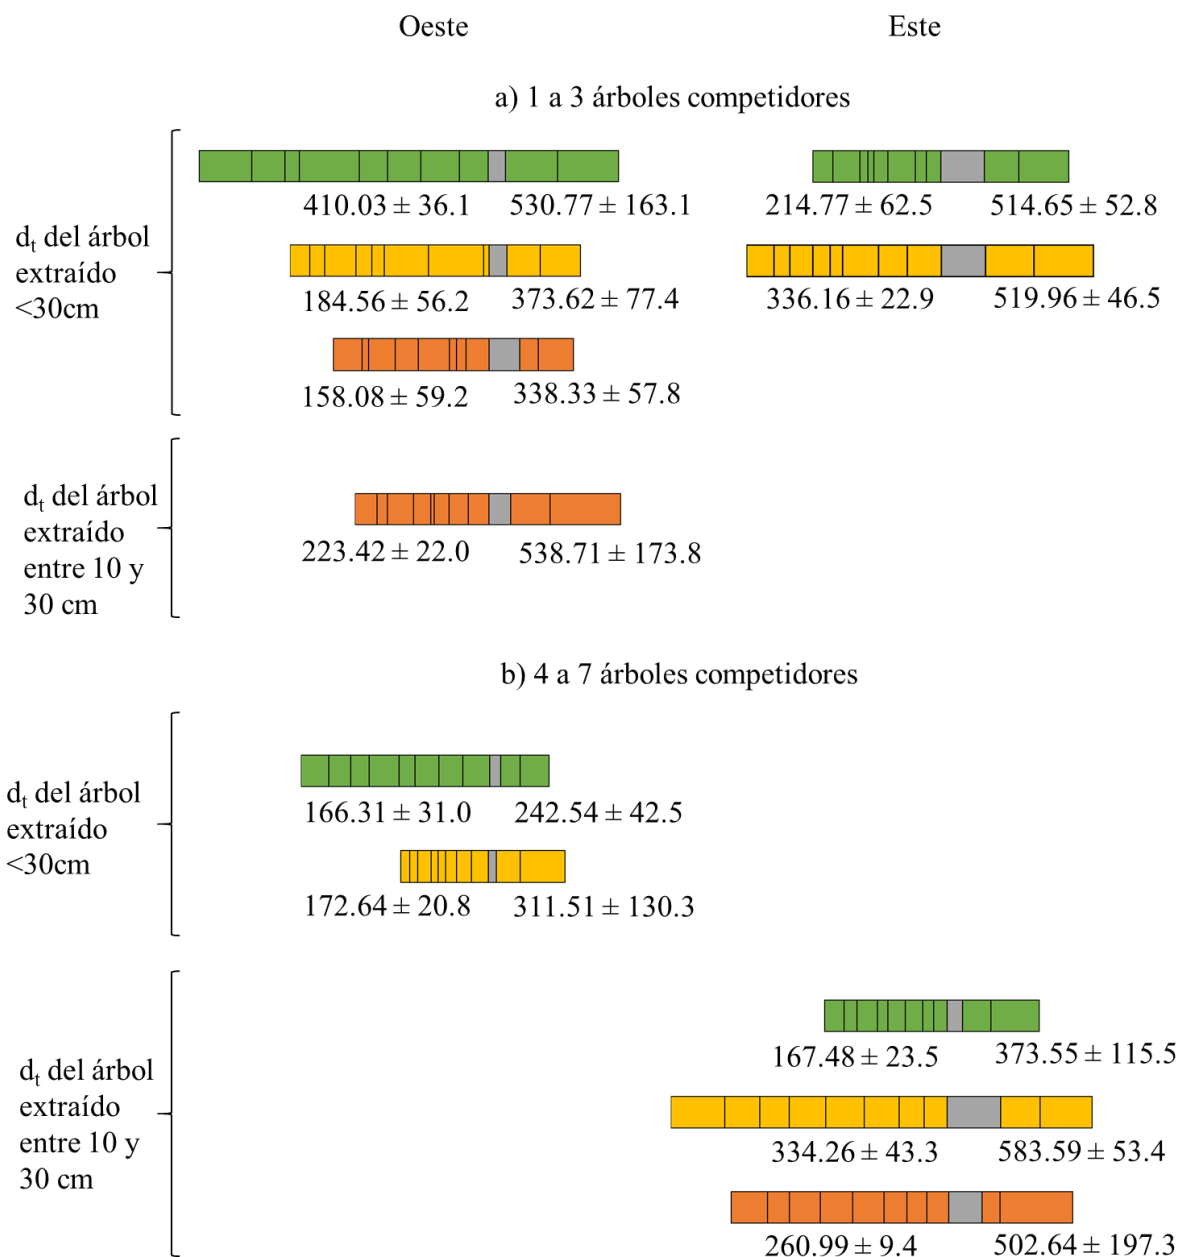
Oeste

Este

a) 1 a 3 árboles competidores

$d_t$ del árbol extraído <30cm

410.03 ± 36.1 530.77 ± 163.1

214.77 ± 62.5 514.65 ± 52.8

184.56 ± 56.2 373.62 ± 77.4

336.16 ± 22.9 519.96 ± 46.5

158.08 ± 59.2 338.33 ± 57.8

$d_t$ del árbol extraído entre 10 y 30 cm

223.42 ± 22.0 538.71 ± 173.8

b) 4 a 7 árboles competidores

$d_t$ del árbol extraído <30cm

166.31 ± 31.0 242.54 ± 42.5

172.64 ± 20.8 311.51 ± 130.3

$d_t$ del árbol extraído entre 10 y 30 cm

167.48 ± 23.5 373.55 ± 115.5

334.26 ± 43.3 583.59 ± 53.4

260.99 ± 9.4 502.64 ± 197.3